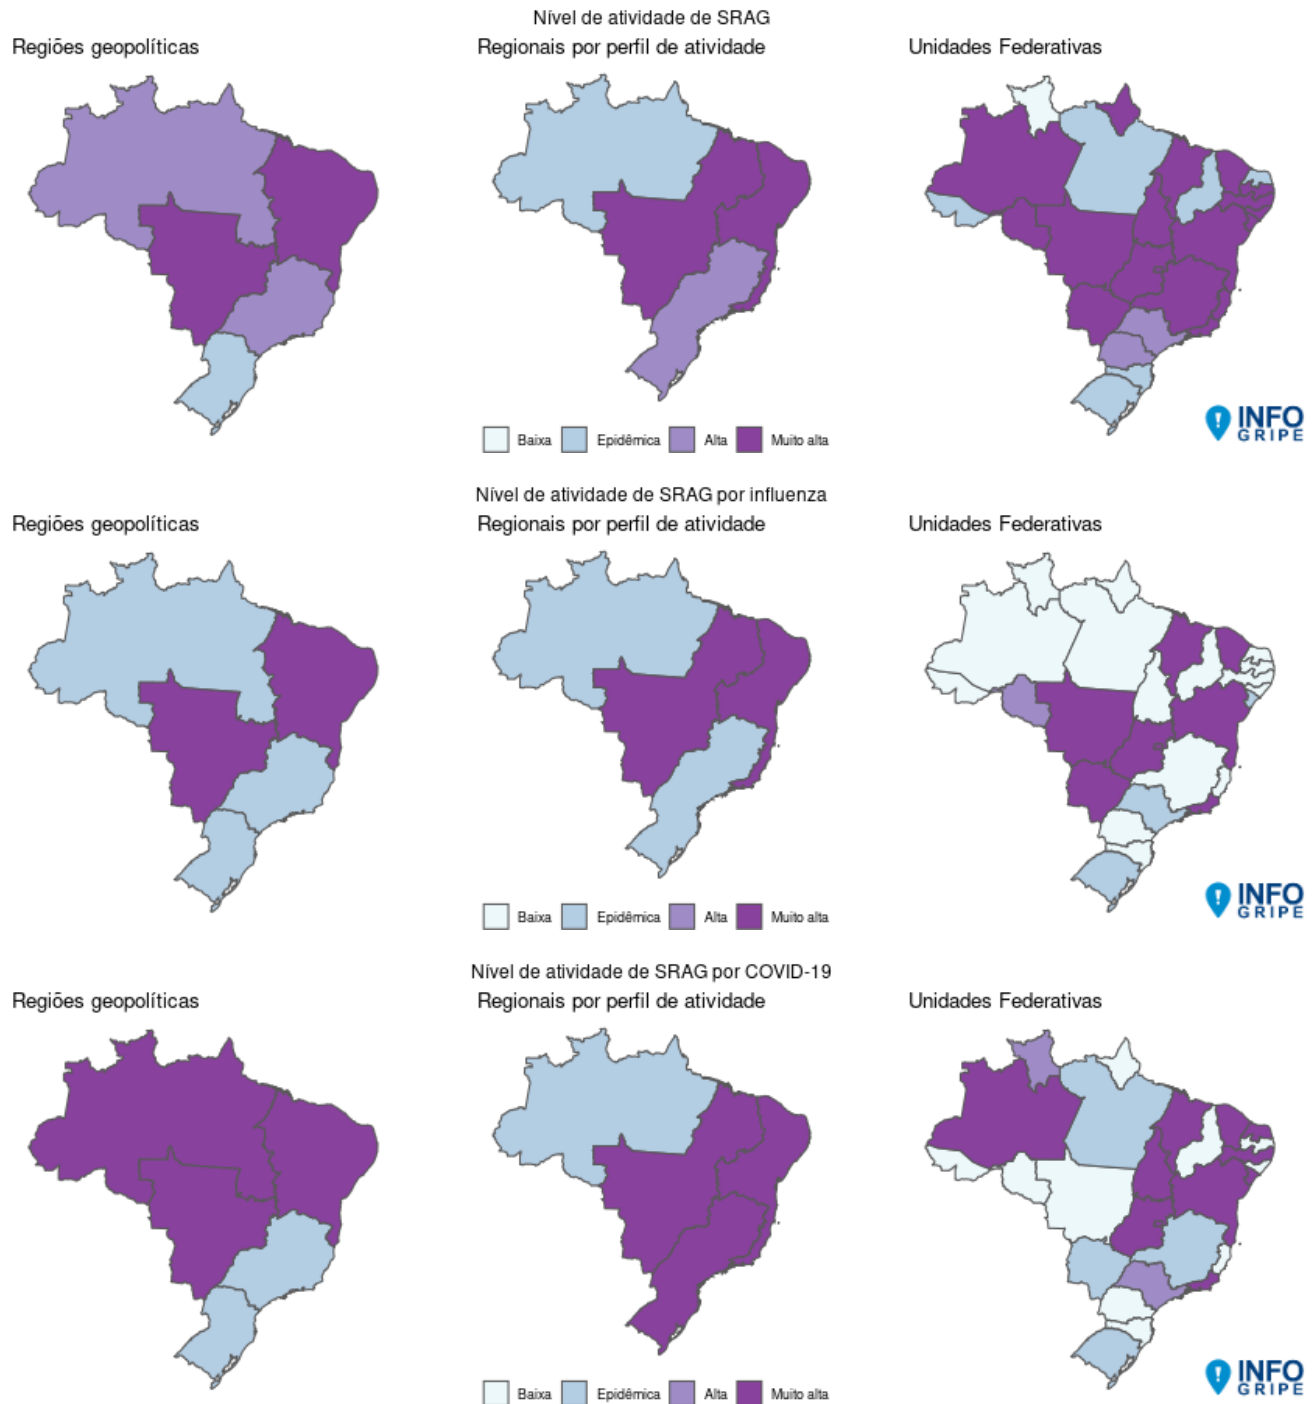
Nível de atividade de SRAG

Regiões geopolíticas

Regionais por perfil de atividade

Unidades Federativas

Baixa Epidêmica Alta Muito alta

INFO GRIPE

Nível de atividade de SRAG por influenza

Regiões geopolíticas

Regionais por perfil de atividade

Unidades Federativas

Baixa Epidêmica Alta Muito alta

INFO GRIPE

Nível de atividade de SRAG por COVID-19

Regiões geopolíticas

Regionais por perfil de atividade

Unidades Federativas

Baixa Epidêmica Alta Muito alta

INFO GRIPE